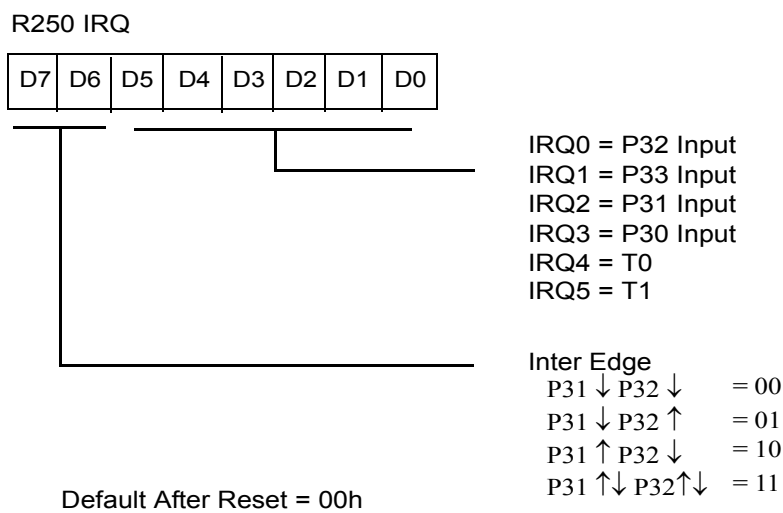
R250 IRQ

| D7 | D6 | D5 | D4 | D3 | D2 | D1 | D0 |
|---|---|---|---|---|---|---|---|

IRQ0 = P32 Input
IRQ1 = P33 Input
IRQ2 = P31 Input
IRQ3 = P30 Input
IRQ4 = T0
IRQ5 = T1

Inter Edge
P31 $\downarrow$ P32 $\downarrow$ = 00
P31 $\downarrow$ P32 $\uparrow$ = 01
P31 $\uparrow$ P32 $\downarrow$ = 10
P31 $\uparrow\downarrow$ P32 $\uparrow\downarrow$ = 11

Default After Reset = 00h